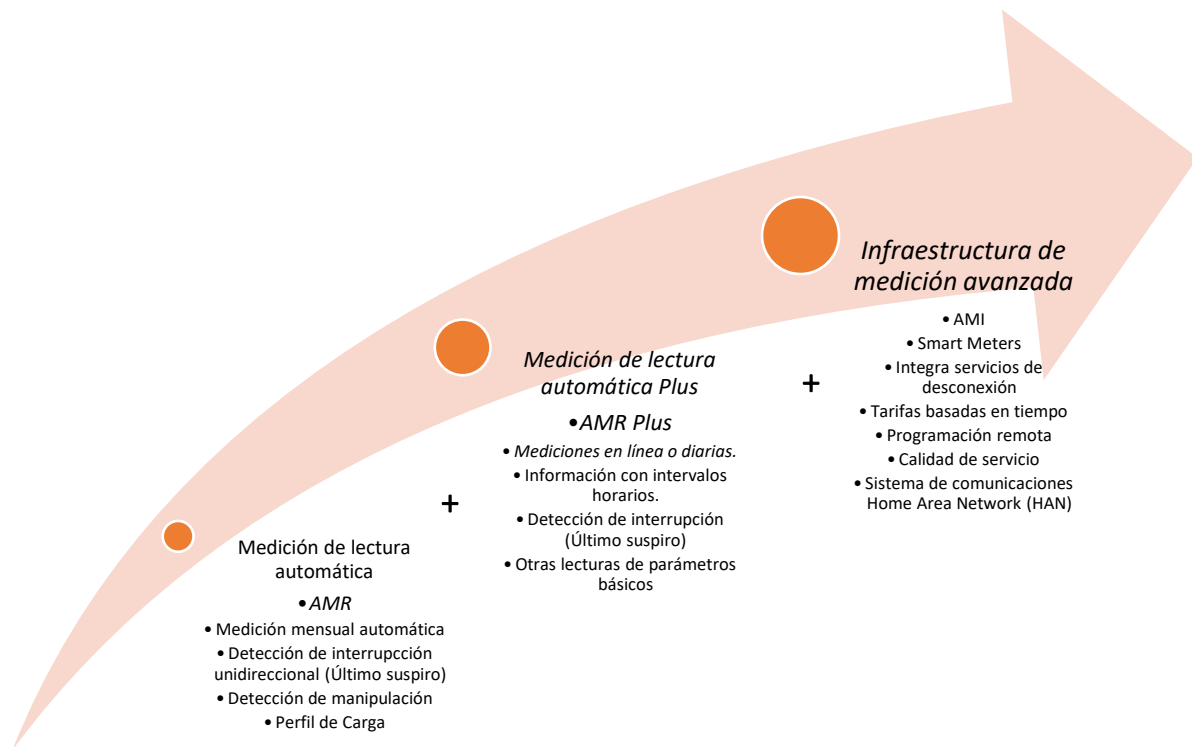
Infraestructura de medición avanzada

• AMI
• Smart Meters
• Integra servicios de desconexión
• Tarifas basadas en tiempo
• Programación remota
• Calidad de servicio
• Sistema de comunicaciones Home Area Network (HAN)

+

Medición de lectura automática Plus

•AMR Plus
• Mediciones en línea o diarias.
• Información con intervalos horarios.
• Detección de interrupción (Último suspiro)
• Otras lecturas de parámetros básicos

+

Medición de lectura automática

•AMR
• Medición mensual automática
• Detección de interrupcción unidireccional (Último suspiro)
• Detección de manipulación
• Perfil de Carga